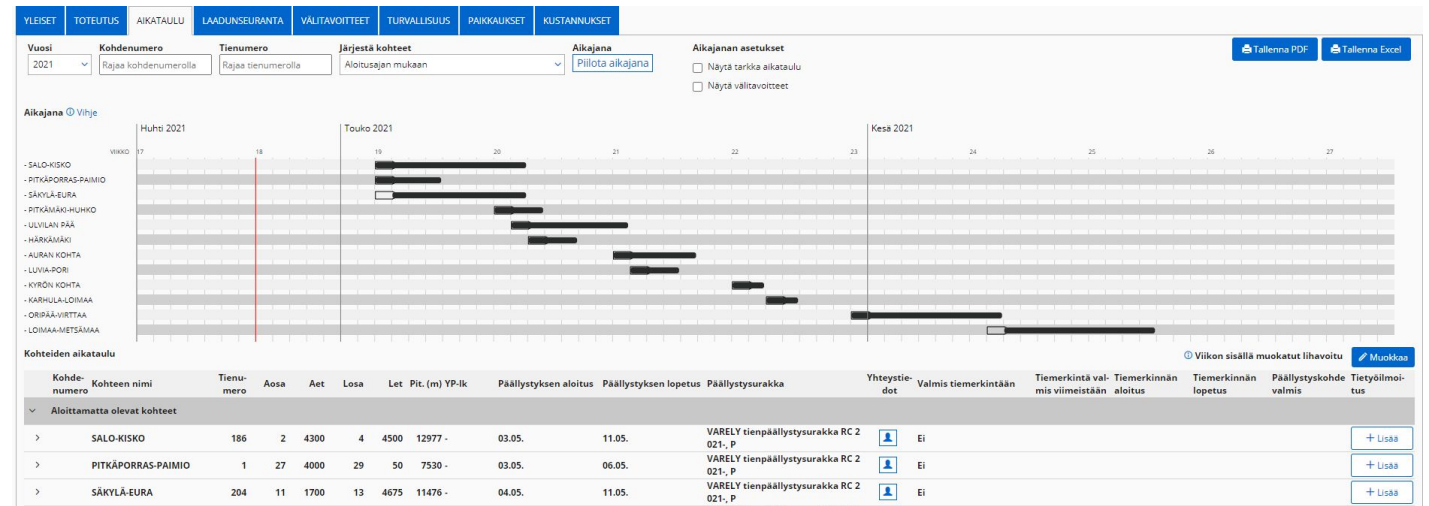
YLEISET | TOTEUTUS | AIKATAULU | LAADUNSEURANTA | VÄLITAVOITTEET | TURVALLISUUS | PAIKKAUKSET | KUSTANNUKSET

Vuosi
2021

Kohdenumero
Rajaa kohdenumerolla

Tienumero
Rajaa tienumerolla

Järjestä kohteet
Aloitusajan mukaan

Aikajana
Piilota aikajana

Aikajanan asetukset
Näytä tarkka aikataulu
Näytä välitavoitteet

Tallenna PDF
Tallenna Excel

Aikajana Vihje

Huhti 2021
Touko 2021
Kesä 2021

VIIKKO 17 18 19 20 21 22 23 24 25 26 27

- SALO-KISKO
- PITKÄPORRAS-PAIMIO
- SÄKYLÄ-EURA
- PITKÄMÄKI-HUHKO
- ULVILAN PÄÄ
- HÄRKÄMÄKI
- AURAN KOHTA
- LUVIA-PORI
- KYRÖN KOHTA
- KARHULA-LOIMAA
- ORIPÄÄ-VIRTTAA
- LOIMAA-METSÄMAA

Kohteiden aikataulu

Viikon sisällä muokatut lihavoitu
Muokkaa

| Kohdenumero | Kohteen nimi | Tienumero | Aosa | Aet | Losa | Let | Pit. (m) | YP-lk | Päällystyksen aloitus | Päällystyksen lopetus | Päällystysurakka | Yhteystiedot | Valmis tiemerkintään | Tiemerkintä valmis viimeistään | Tiemerkinnän aloitus | Tiemerkinnän lopetus | Päällystyskohde valmis | Tietyöilmoitus |
|---|---|---|---|---|---|---|---|---|---|---|---|---|---|---|---|---|---|---|
| Aloittamatta olevat kohteet | | | | | | | | | | | | | | | | | | |
| | SALO-KISKO | 186 | 2 | 4300 | 4 | 4500 | 12977 | - | 03.05. | 11.05. | VARELY tienpäällystysurakka RC 2021-, P | | Ei | | | | | + Lisää |
| | PITKÄPORRAS-PAIMIO | 1 | 27 | 4000 | 29 | 50 | 7530 | - | 03.05. | 06.05. | VARELY tienpäällystysurakka RC 2021-, P | | Ei | | | | | + Lisää |
| | SÄKYLÄ-EURA | 204 | 11 | 1700 | 13 | 4675 | 11476 | - | 04.05. | 11.05. | VARELY tienpäällystysurakka RC 2021-, P | | Ei | | | | | + Lisää |